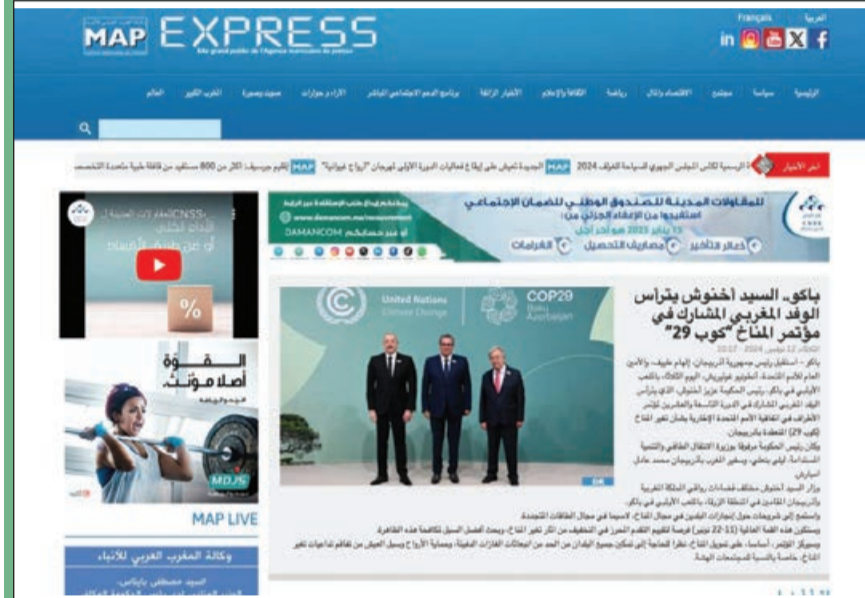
MAP EXPRESS

Français العربية

الرئيسية سياسة مجتمع الاقتصاد والمال رياضة الثقافة والإعلام الأخبار الجهوية برنامج الدعم الاجتماعي المباشر الآراء و حوارات صوت وصورة المغرب الكبير العالم

آخر الأخبار

للمقاولات المدينة للصندوق الوطني للضمان الاجتماعي

استفيدوا من الإعفاء الجزئي من:

غرامات التأخير مصاريف التحصيل الغرامات

31 يناير 2025 هو آخر أجل

DAMANCOM

باكو.. السيد أخنوش يترأس الوفد المغربي المشارك في مؤتمر المناخ "كوب 29"

United Nations Climate Change

COP29 Baku Azerbaijan

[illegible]

القـوة أصلا مؤنث

MDJS

MAP LIVE

وكالة المغرب العربي للأنباء